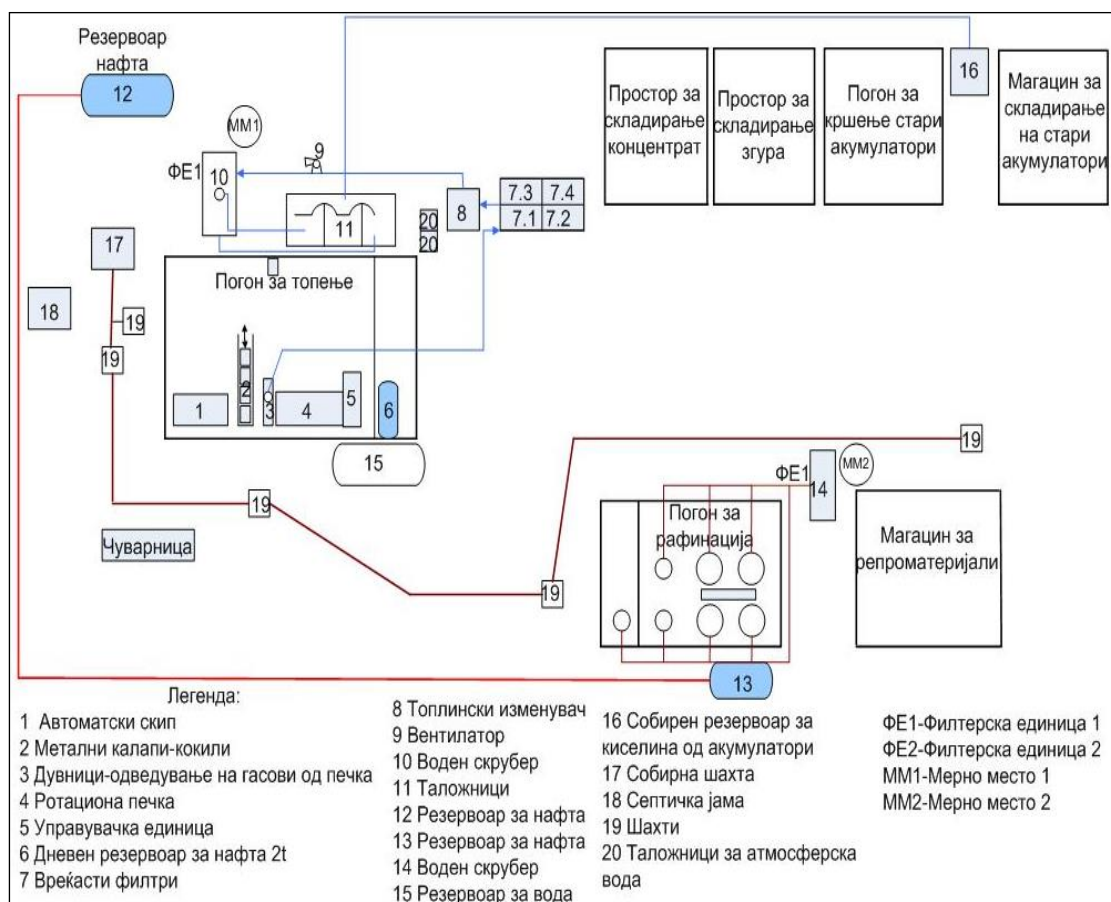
Резервоар нафта

12

MM1

9

ФЕ1

10

11

20

20

8

7.3 7.4

7.1 7.2

Простор за складирање концентрат

Простор за складирање згура

Погон за кршење стари акумулатори

16

Магацин за складирање на стари акумулатори

17

18

19

19

Погон за топење

1

2

3

4

5

6

15

19

ФЕ1

14

MM2

19

Погон за рафинација

Магацин за репроматеријали

Чуварница

19

13

Легенда:
1 Автоматски скип
2 Метални калапи-кокили
3 Дувници-одведување на гасови од печка
4 Ротациона печка
5 Управувачка единица
6 Дневен резервоар за нафта 2t
7 Вреќасти филтри

8 Топлински изменувач
9 Вентилатор
10 Воден скрубер
11 Таложници
12 Резервоар за нафта
13 Резервоар за нафта
14 Воден скрубер
15 Резервоар за вода

16 Собирен резервоар за киселина од акумулатори
17 Собирна шахта
18 Септичка јама
19 Шахти
20 Таложници за атмосферска вода

ФЕ1-Филтерска единица 1
ФЕ2-Филтерска единица 2
ММ1-Мерно место 1
ММ2-Мерно место 2